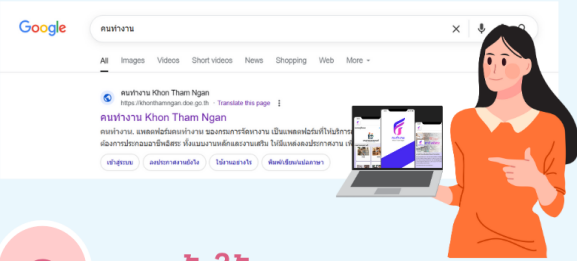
Google

คนทำงาน

All Images Videos Short videos News Shopping Web More

คนทำงาน Khon Tham Ngan
https://khonthamngan.doe.go.th · Translate this page

คนทำงาน Khon Tham Ngan

คนทำงาน. แพลตฟอร์มคนทำงาน ของกรมการจัดหางาน เป็นแพลตฟอร์มที่ให้บริการ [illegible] ต้องการประกอบอาชีพอิสระ ทั้งแบบงานหลักและงานเสริม ให้มีแหล่งลงประกาศงาน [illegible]

เข้าสู่ระบบ ลงประกาศหาผู้จ้าง ใช้งานอย่างไร พัฒนาเขียนเพื่อสอบหา